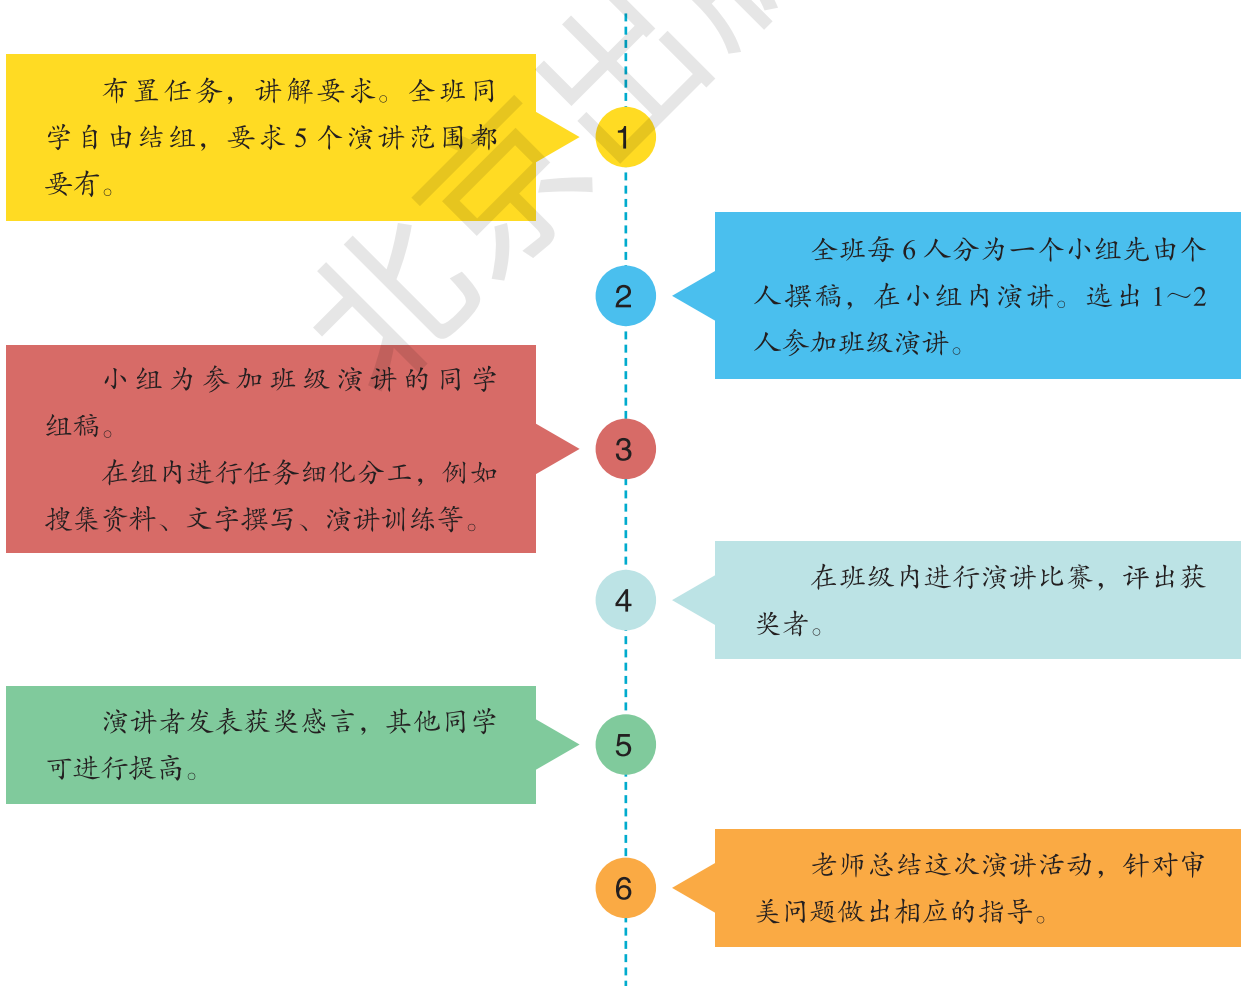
布置任务，讲解要求。全班同学自由结组，要求 5 个演讲范围都要有。

1

2

全班每 6 人分为一个小组先由个人撰稿，在小组内演讲。选出 1～2 人参加班级演讲。

小组为参加班级演讲的同学组稿。

在组内进行任务细化分工，例如搜集资料、文字撰写、演讲训练等。

3

4

在班级内进行演讲比赛，评出获奖者。

演讲者发表获奖感言，其他同学可进行提高。

5

6

老师总结这次演讲活动，针对审美问题做出相应的指导。

北京出版